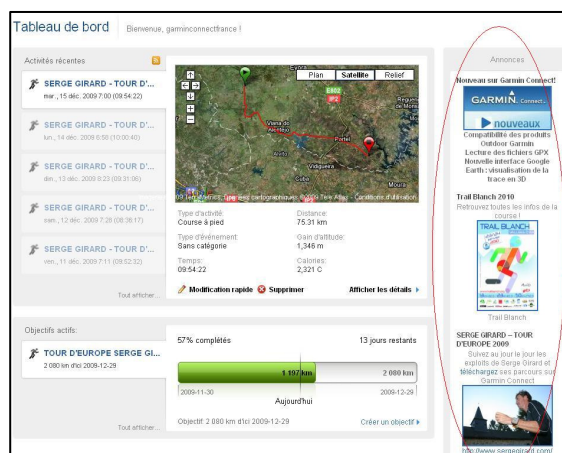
Tableau de bord | Bienvenue, garminconnectfrance !

Activités récentes

SERGE GIRARD - TOUR D'...
mar., 15 déc. 2009 7:00 (09:54:22)

SERGE GIRARD - TOUR D'...
lun., 14 déc. 2009 6:58 (10:00:40)

SERGE GIRARD - TOUR D'...
dim., 13 déc. 2009 8:23 (09:31:06)

SERGE GIRARD - TOUR D'...
sam., 12 déc. 2009 7:26 (08:38:17)

SERGE GIRARD - TOUR D'...
ven., 11 déc. 2009 7:11 (09:52:32)

Tout afficher...

Plan | Satellite | Relief

Évora
Viana do Alentejo
Portel
Vidigueira
Alvito
Moura
E802
IP2

©09 Tele Atlas - Données cartographiques ©2009 Tele Atlas - Conditions d'utilisation

Type d'activité:
Course à pied

Distance:
75.31 km

Type d'événement:
Sans catégorie

Gain d'altitude:
1,346 m

Temps:
09:54:22

Calories:
2,321 C

Modification rapide | Supprimer | Afficher les détails

Objectifs actifs

TOUR D'EUROPE SERGE GI...
2 080 km d'ici 2009-12-29

Tout afficher...

57% complétés | 13 jours restants

1 197 km | 2 080 km

2009-11-30 | Aujourd'hui | 2009-12-29

Objectif: 2 080 km d'ici 2009-12-29

Créer un objectif

Annonces

Nouveau sur Garmin Connect!

GARMIN. Connect
nouveaux

Compatibilité des produits Outdoor Garmin
Lecture des fichiers GPX
Nouvelle interface Google Earth : visualisation de la trace en 3D

Trail Blanch 2010
Retrouvez toutes les infos de la course !

TRAIL BLANCH

Trail Blanch

SERGE GIRARD – TOUR D'EUROPE 2009
Suivez au jour le jour les exploits de Serge Girard et téléchargez ses parcours sur Garmin Connect

http://www.sergegirard.com/